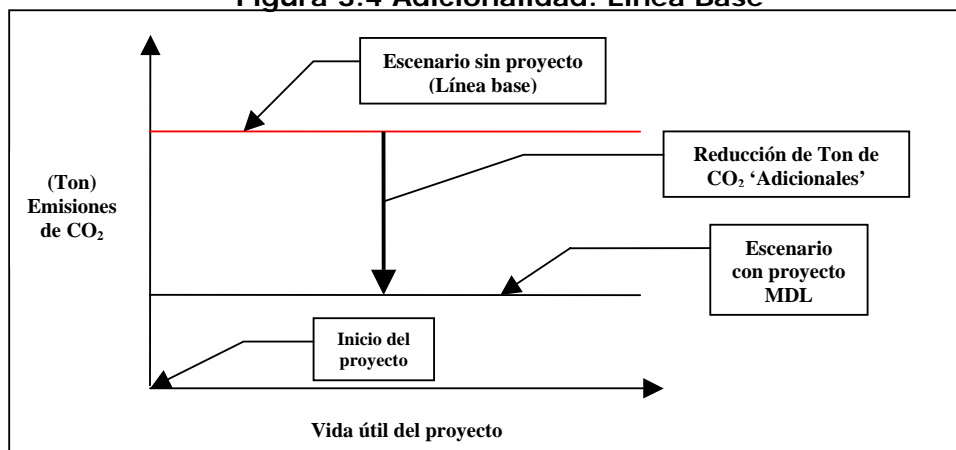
Figura 3.4 Adicionalidad: Línea Base

Escenario sin proyecto (Línea base)

Reducción de Ton de $CO_2$ 'Adicionales'

(Ton) Emisiones de $CO_2$

Escenario con proyecto MDL

Inicio del proyecto

Vida útil del proyecto